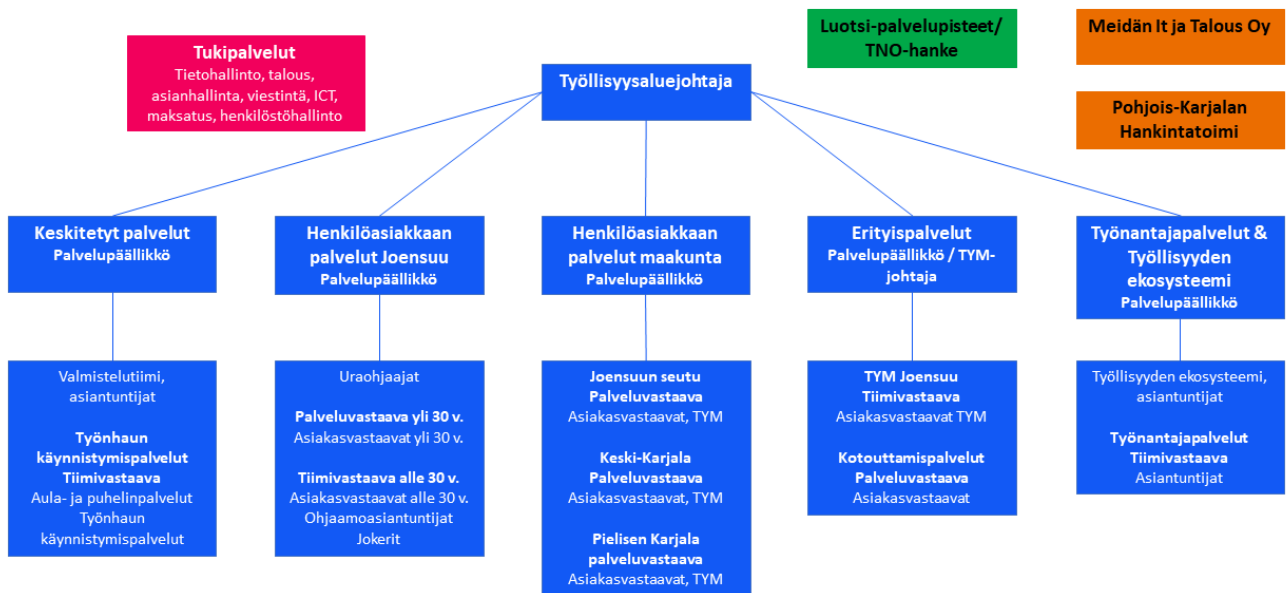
Tukipalvelut
Tietohallinto, talous, asianhallinta, viestintä, ICT, maksatus, henkilöstöhallinto

Työllisyysaluejohtaja

Luotsi-palvelupisteet/ TNO-hanke

Meidän It ja Talous Oy

Pohjois-Karjalan Hankintatoimi

Keskitetyt palvelut
Palvelupäällikkö

Henkilöasiakkaan palvelut Joensuu
Palvelupäällikkö

Henkilöasiakkaan palvelut maakunta
Palvelupäällikkö

Erityispalvelut
Palvelupäällikkö / TYM-johtaja

Työnantajapalvelut & Työllisyyden ekosysteemi
Palvelupäällikkö

Valmistelutiimi, asiantuntijat

Työnhaun käynnistymispalvelut
Tiimivastaava
Aula- ja puhelinpalvelut
Työnhaun käynnistymispalvelut

Uraohjaajat

Palveluvastaava yli 30 v.
Asiakasvastaavat yli 30 v.

Tiimivastaava alle 30 v.
Asiakasvastaavat alle 30 v.
Ohjaamoasiantuntijat
Jokerit

Joensuun seutu
Palveluvastaava
Asiakasvastaavat, TYM

Keski-Karjala
Palveluvastaava
Asiakasvastaavat, TYM

Pielisen Karjala
palveluvastaava
Asiakasvastaavat, TYM

TYM Joensuu
Tiimivastaava
Asiakasvastaavat TYM

Kotouttamispalvelut
Palveluvastaava
Asiakasvastaavat

Työllisyyden ekosysteemi, asiantuntijat

Työnantajapalvelut
Tiimivastaava
Asiantuntijat